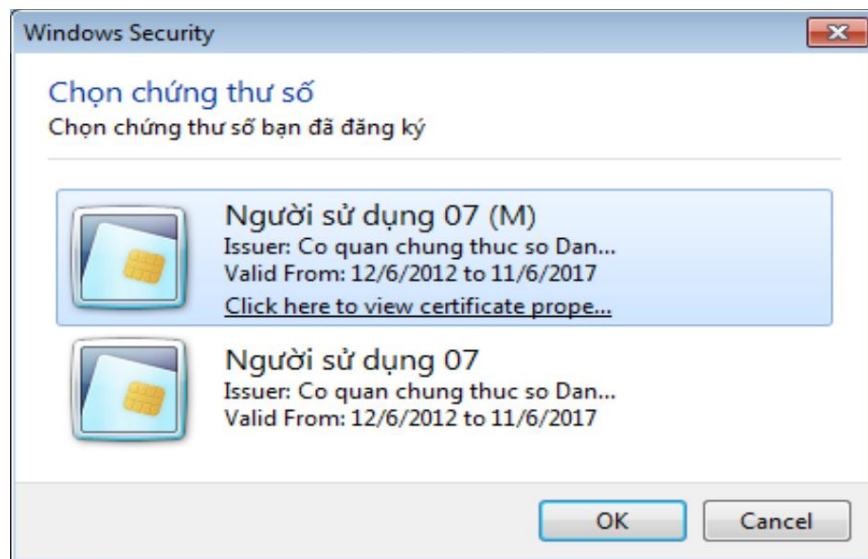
Windows Security

Chọn chứng thư số
Chọn chứng thư số bạn đã đăng ký

Người sử dụng 07 (M)
Issuer: Co quan chung thuc so Dan...
Valid From: 12/6/2012 to 11/6/2017
Click here to view certificate prope...

Người sử dụng 07
Issuer: Co quan chung thuc so Dan...
Valid From: 12/6/2012 to 11/6/2017

OK
Cancel